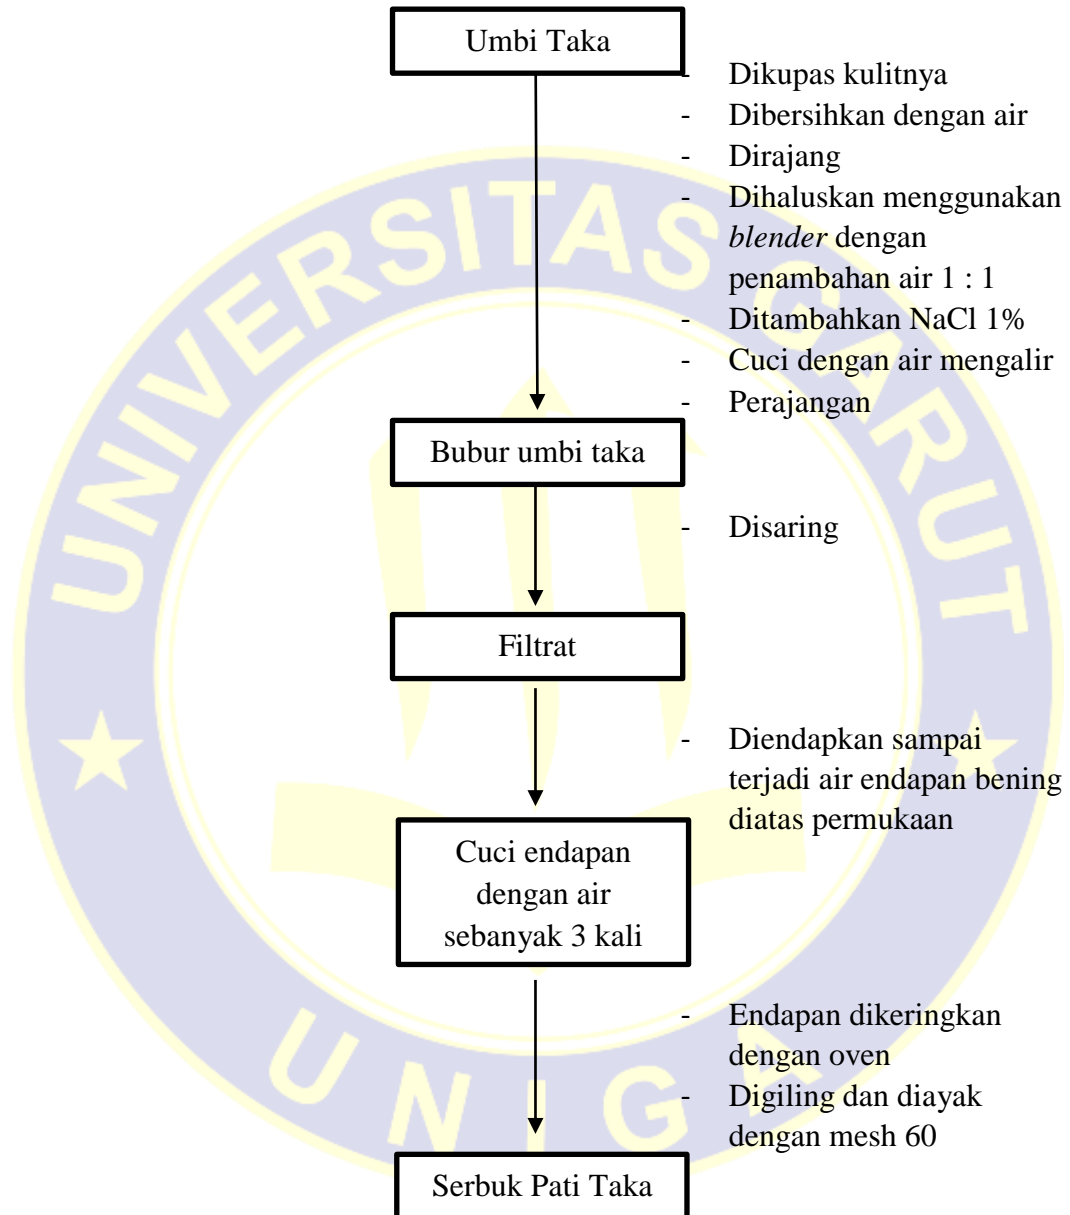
Umbi Taka

- Dikupas kulitnya
- Dibersihkan dengan air
- Dirajang
- Dihaluskan menggunakan *blender* dengan penambahan air 1 : 1
- Ditambahkan NaCl 1%
- Cuci dengan air mengalir
- Perajangan

Bubur umbi taka

- Disaring

Filtrat

- Diendapkan sampai terjadi air endapan bening diatas permukaan

Cuci endapan dengan air sebanyak 3 kali

- Endapan dikeringkan dengan oven
- Digiling dan diayak dengan mesh 60

Serbuk Pati Taka

UNIVERSITAS GARUT

UNIGA